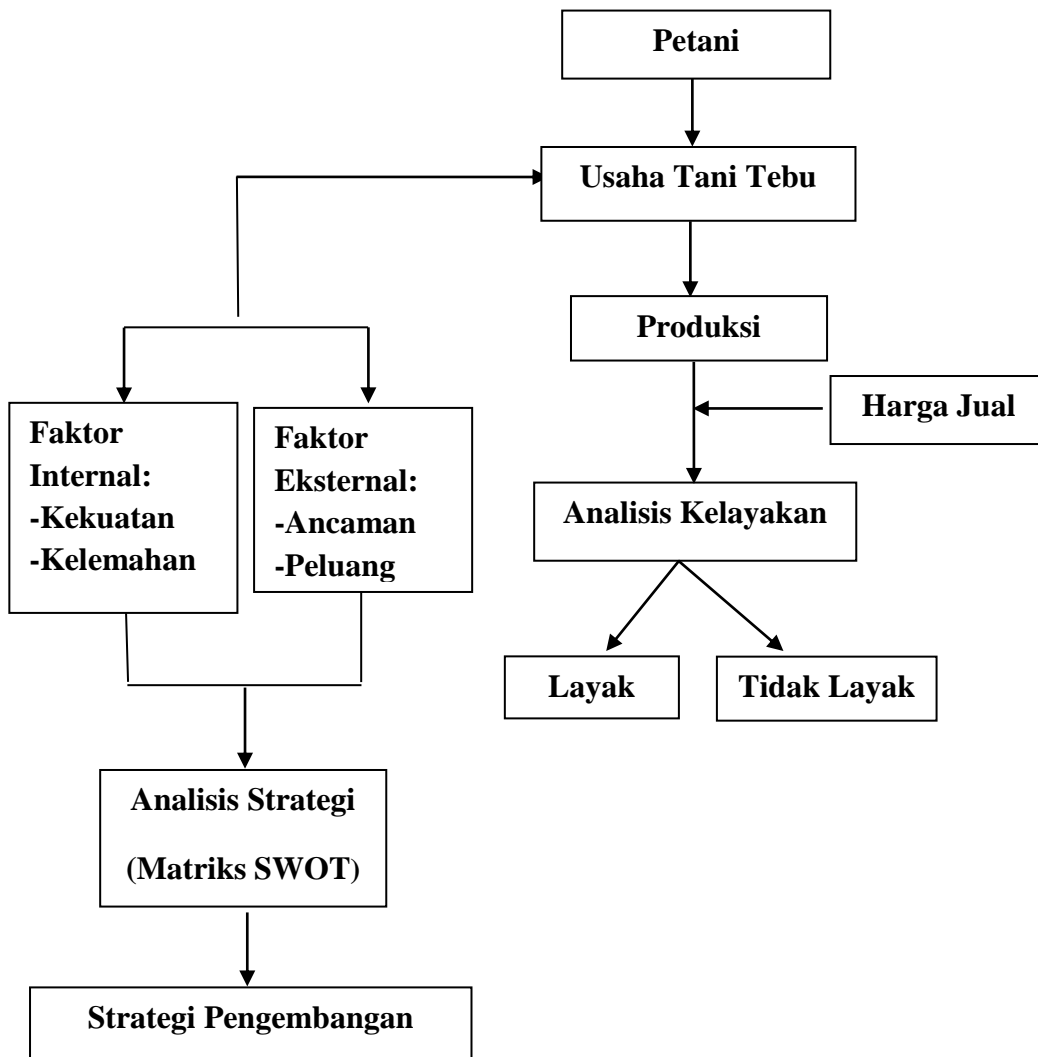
Petani

Usaha Tani Tebu

Produksi

Harga Jual

Analisis Kelayakan

Layak

Tidak Layak

Faktor Internal:
-Kekuatan
-Kelemahan

Faktor Eksternal:
-Ancaman
-Peluang

Analisis Strategi
(Matriks SWOT)

Strategi Pengembangan